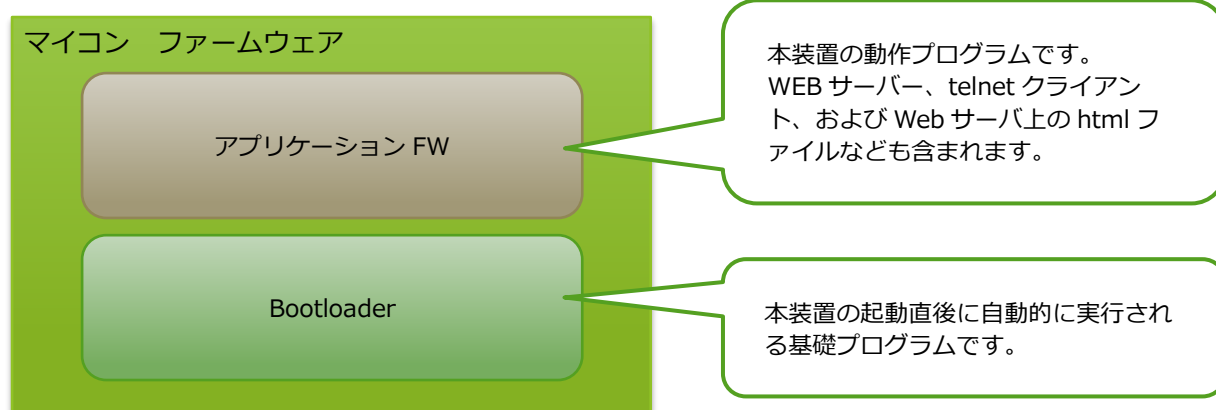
マイコン　ファームウェア

アプリケーション FW

Bootloader

本装置の動作プログラムです。WEB サーバー、telnet クライアント、および Web サーバ上の html ファイルなども含まれます。

本装置の起動直後に自動的に実行される基礎プログラムです。